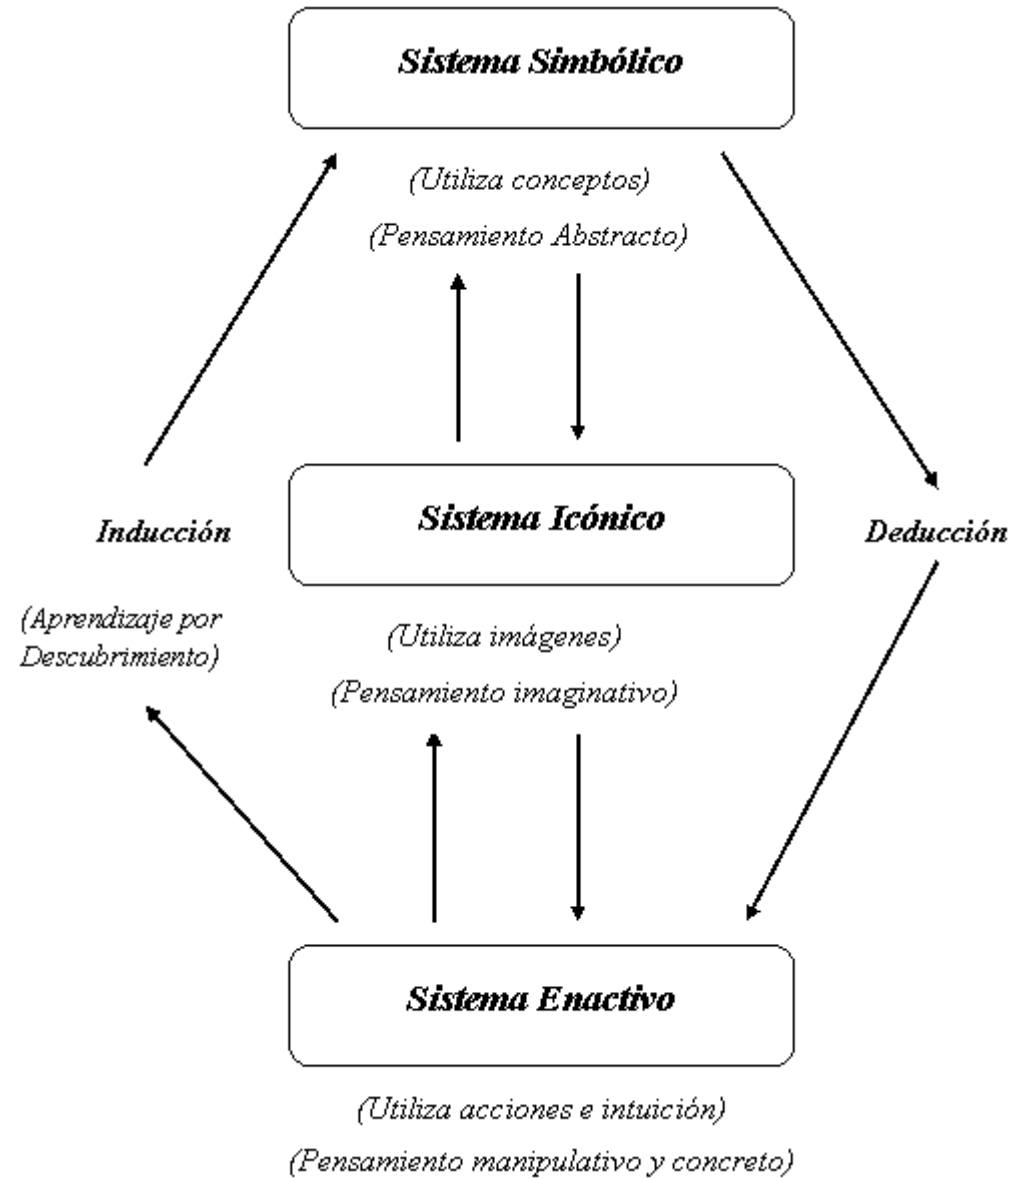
Sistema Simbólico

(Utiliza conceptos)

(Pensamiento Abstracto)

Inducción

(Aprendizaje por Descubrimiento)

Sistema Icónico

Deducción

(Utiliza imágenes)

(Pensamiento imaginativo)

Sistema Enactivo

(Utiliza acciones e intuición)

(Pensamiento manipulativo y concreto)